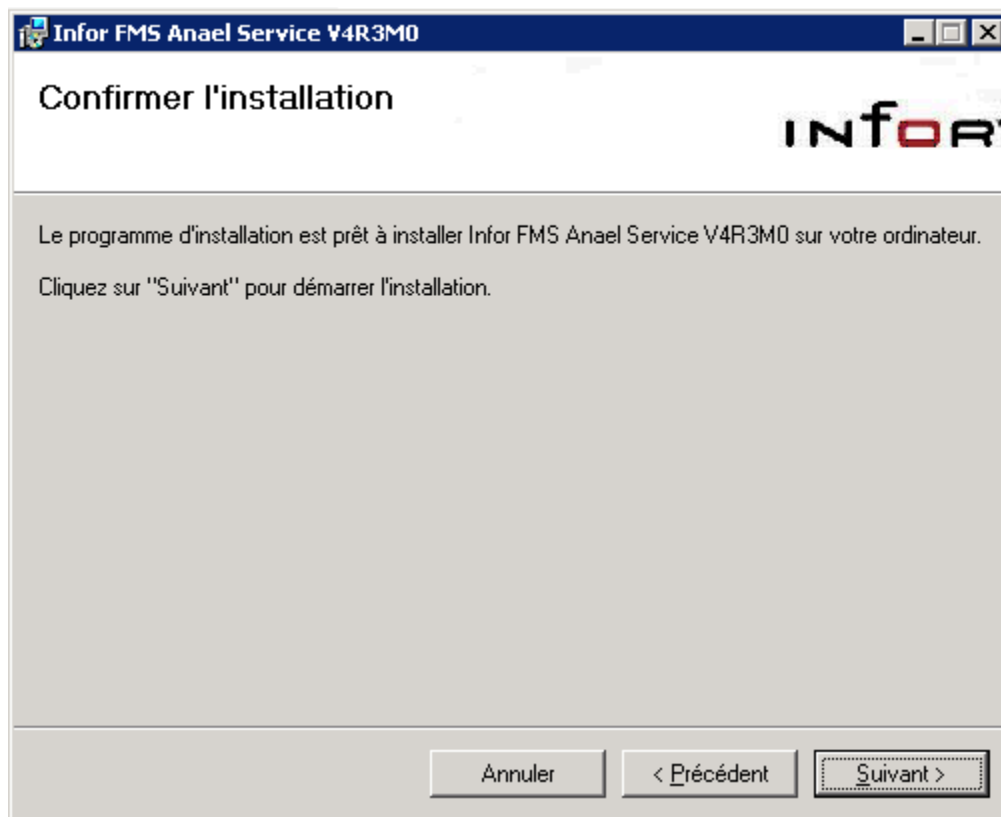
Infor FMS Anael Service V4R3M0

Confirmer l'installation

INFOR

Le programme d'installation est prêt à installer Infor FMS Anael Service V4R3M0 sur votre ordinateur.

Cliquez sur "Suivant" pour démarrer l'installation.

Annuler

< Précédent

Suivant >